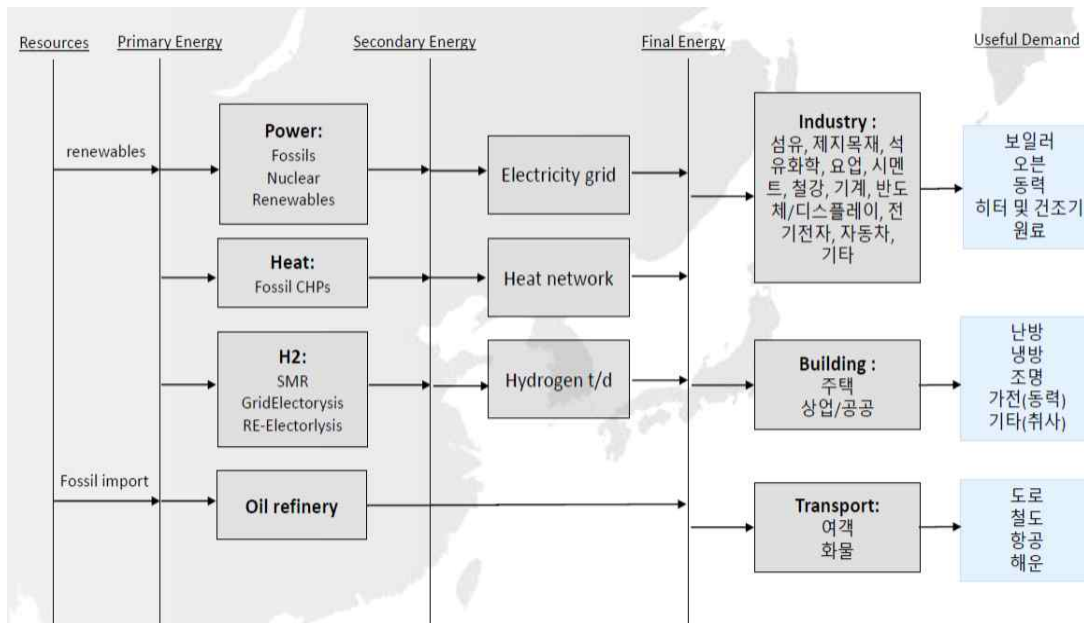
Resources
Primary Energy
Secondary Energy
Final Energy
Useful Demand

renewables

Power:
Fossils
Nuclear
Renewables

Electricity grid

Heat:
Fossil CHPs

Heat network

H2:
SMR
GridElectorysis
RE-Electorlysis

Hydrogen t/d

Fossil import

Oil refinery

Industry :
섬유, 제지목재, 석유화학, 요업, 시멘트, 철강, 기계, 반도체/디스플레이, 전기전자, 자동차, 기타

보일러
오븐
동력
히터 및 건조기
원료

Building :
주택
상업/공공

난방
냉방
조명
가전(동력)
기타(취사)

Transport:
여객
화물

도로
철도
항공
해운